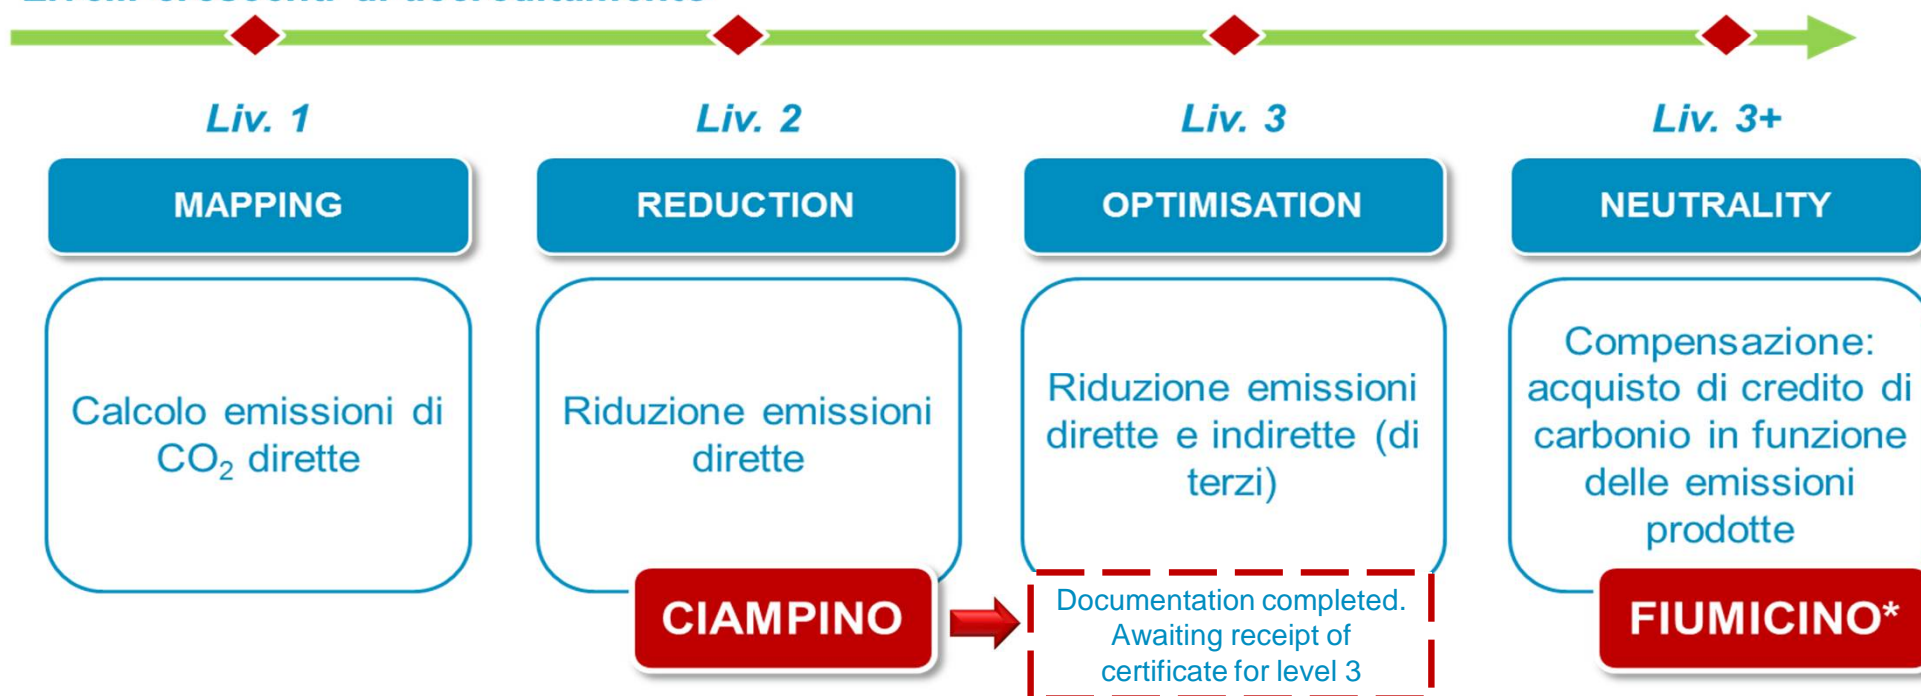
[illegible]

Liv. 1

MAPPING

Calcolo emissioni di $CO_2$ dirette

Liv. 2

REDUCTION

Riduzione emissioni dirette

CIAMPINO

Liv. 3

OPTIMISATION

Riduzione emissioni dirette e indirette (di terzi)

Documentation completed. Awaiting receipt of certificate for level 3

Liv. 3+

NEUTRALITY

Compensazione: acquisto di credito di carbonio in funzione delle emissioni prodotte

FIUMICINO*